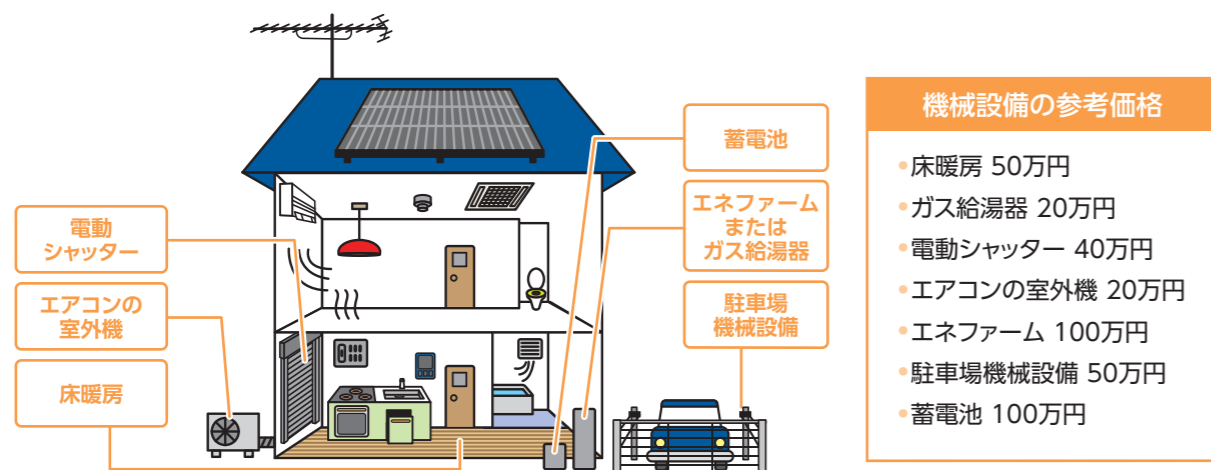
電動
シャッター

エアコンの
室外機

床暖房

蓄電池

エネファーム
または
ガス給湯器

駐車場
機械設備

機械設備の参考価格

•床暖房 50万円
•ガス給湯器 20万円
•電動シャッター 40万円
•エアコンの室外機 20万円
•エネファーム 100万円
•駐車場機械設備 50万円
•蓄電池 100万円